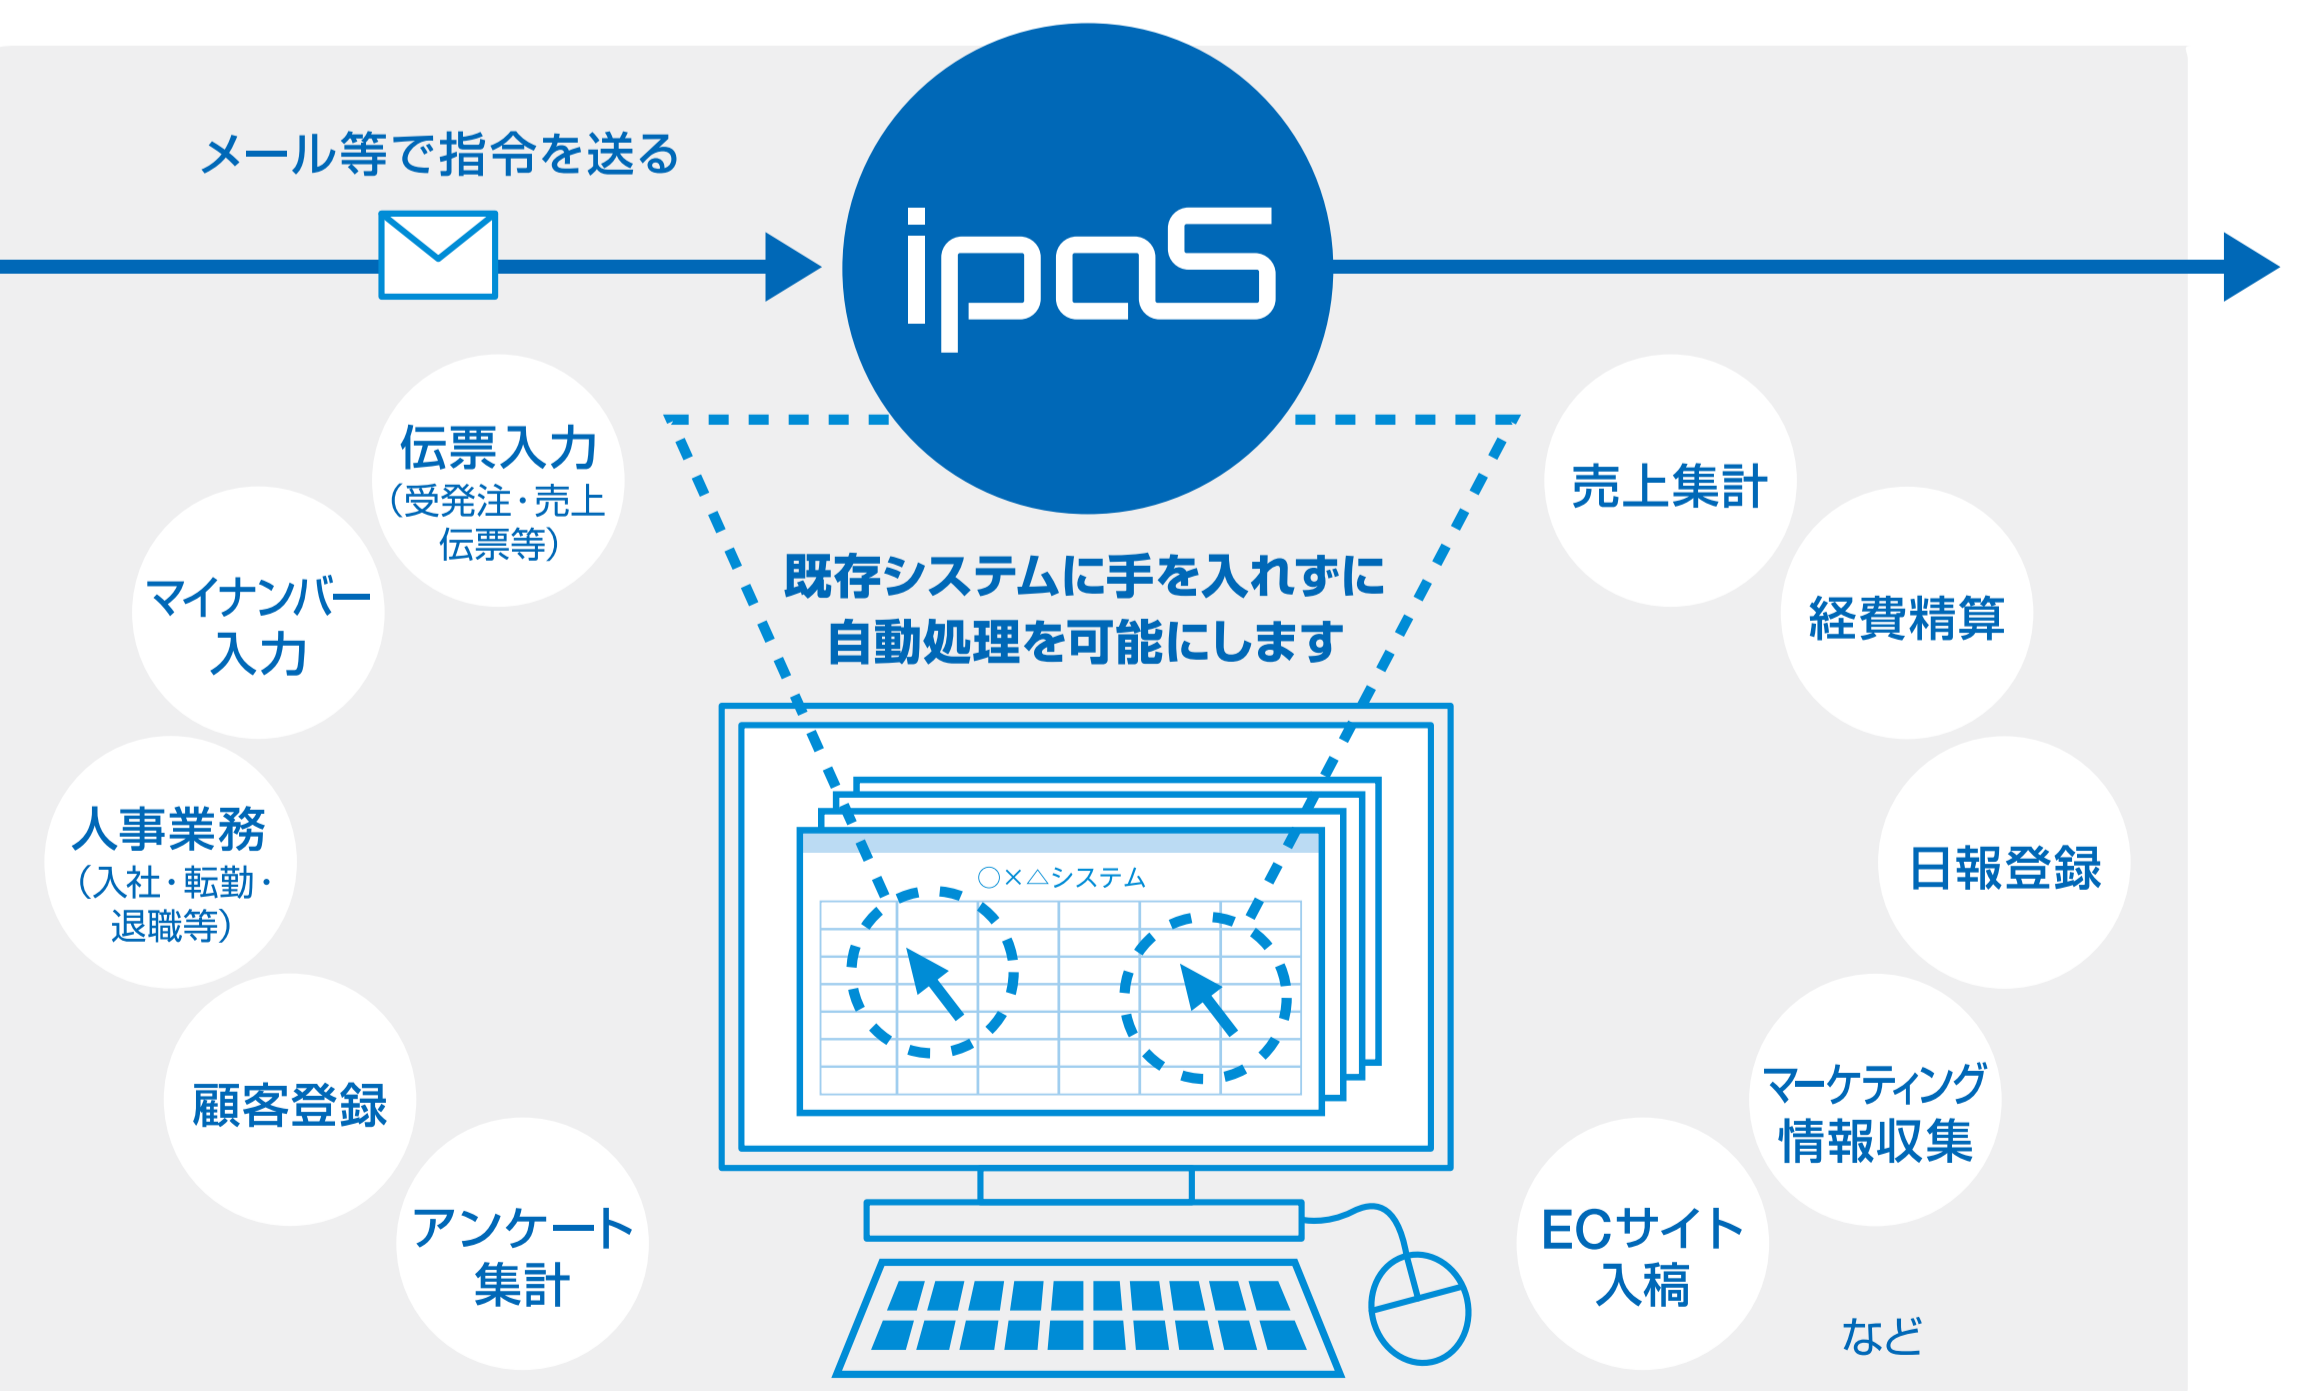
メール等で指令を送る

ipaS

既存システムに手を入れずに
自動処理を可能にします

○×△システム

伝票入力
（受発注・売上伝票等）

マイナンバー入力

人事業務
（入社・転勤・退職等）

顧客登録

アンケート集計

売上集計

経費精算

日報登録

マーケティング情報収集

ECサイト入稿

など